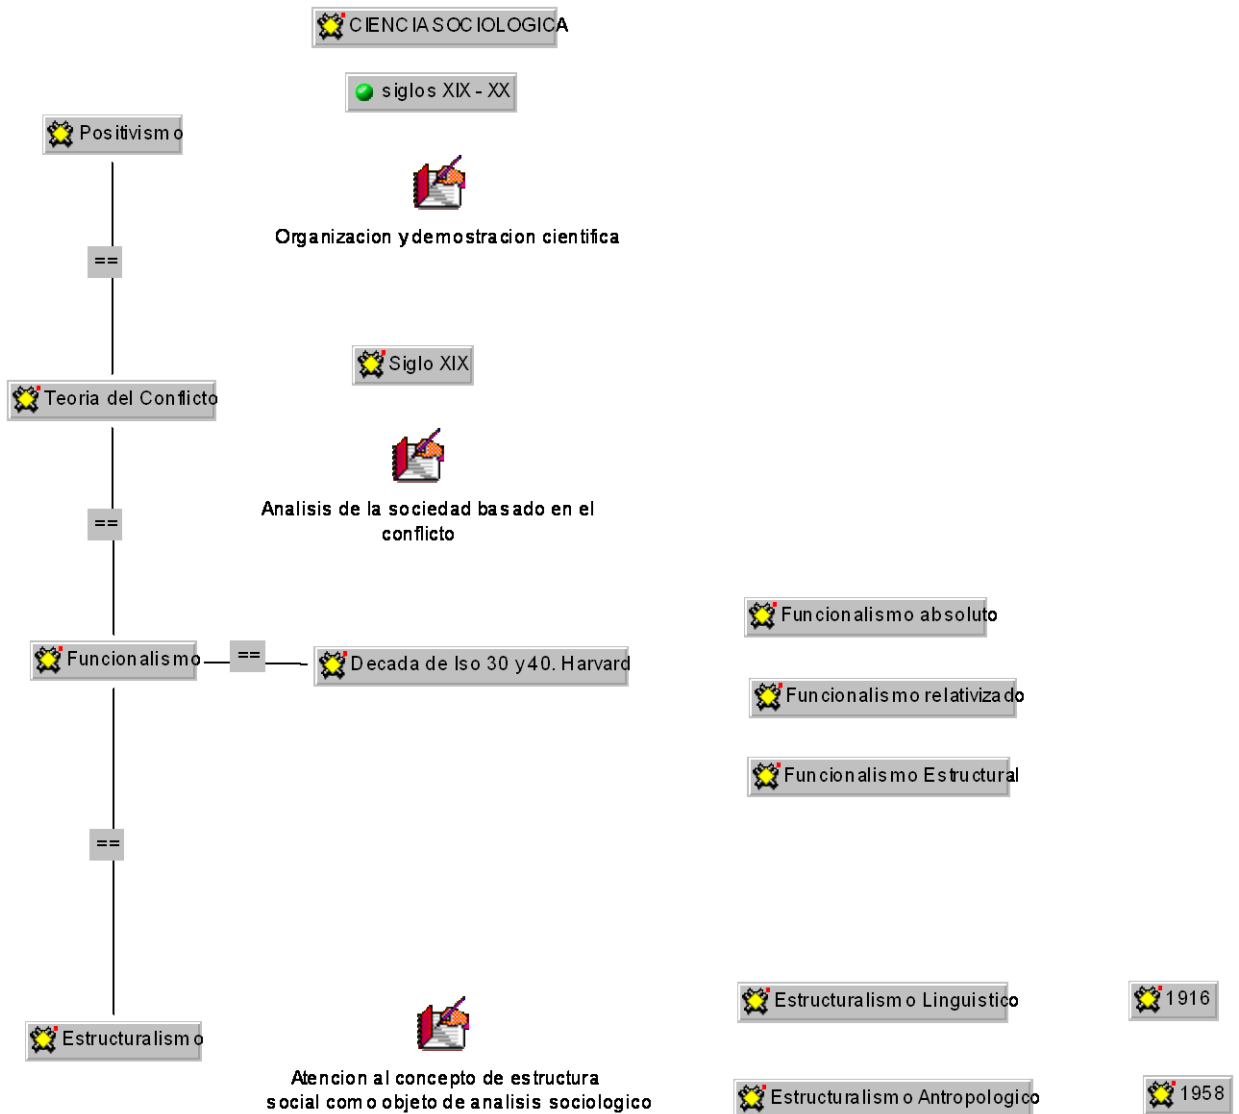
CIENCIA SOCIOLOGICA

siglos XIX - XX

Positivismo

Organizacion y demostracion cientifica

==

Siglo XIX

Teoria del Conflicto

Analisis de la sociedad basado en el conflicto

==

Funcionalismo absoluto

Funcionalismo

==

Decada de lso 30 y 40. Harvard

Funcionalismo relativizado

Funcionalismo Estructural

==

Estructuralismo Linguistico

1916

Estructuralismo

Atencion al concepto de estructura social como objeto de analisis sociologico

Estructuralismo Antropologico

1958